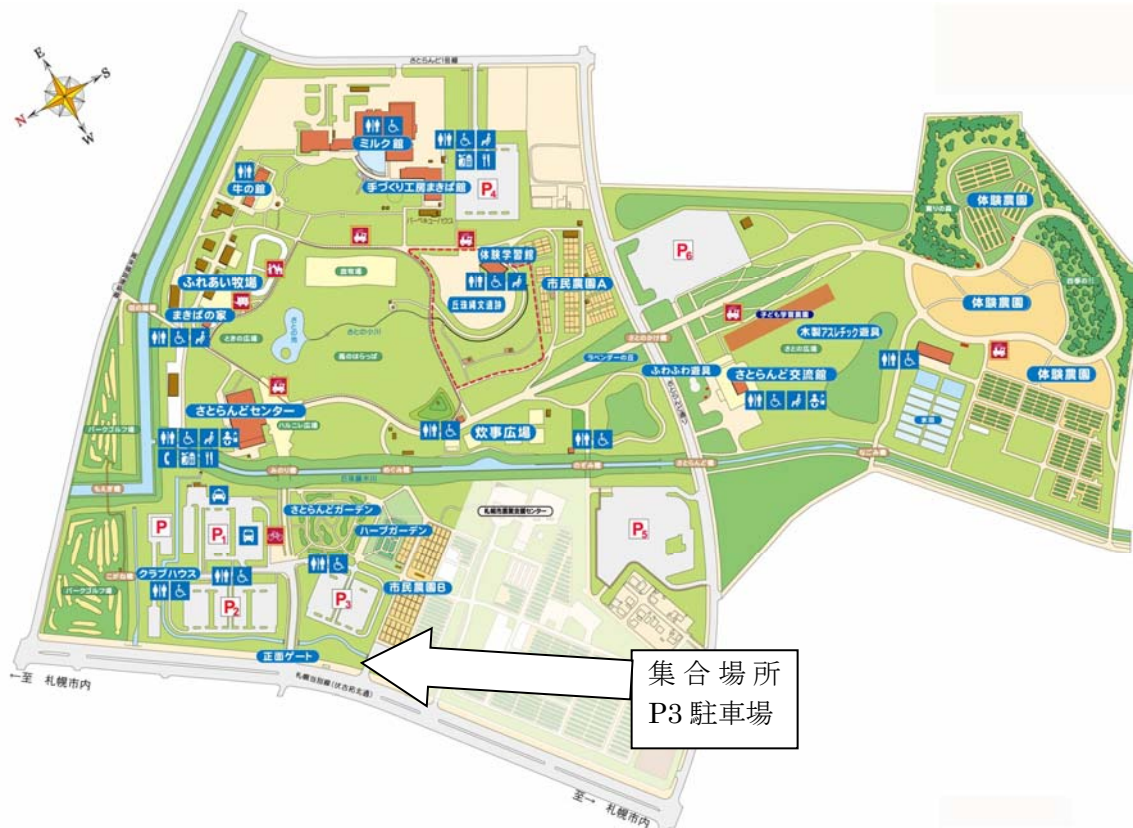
E
S
N
W

さとらんど1号線

ミルク館
手づくり工房まきば館
$P_4$
牛の館
体験学習館
丘珠縄文遺跡
市民農園A
ふれあい牧場
まきばの家
$P_6$
子ども学習農園
木製アスレチック遊具
ふわふわ遊具
さとらんど交流館
体験農園
体験農園
体験農園
さとらんどセンター
炊事広場
パークゴルフ場
さとらんどガーデン
ハーブガーデン
札幌市農業支援センター
P
$P_1$
$P_5$
クラブハウス
$P_2$
$P_3$
市民農園B
パークゴルフ場
正面ゲート
←至 札幌市内
札幌当別線(伏古拓北通)
至→ 札幌市内

集合場所
P3駐車場